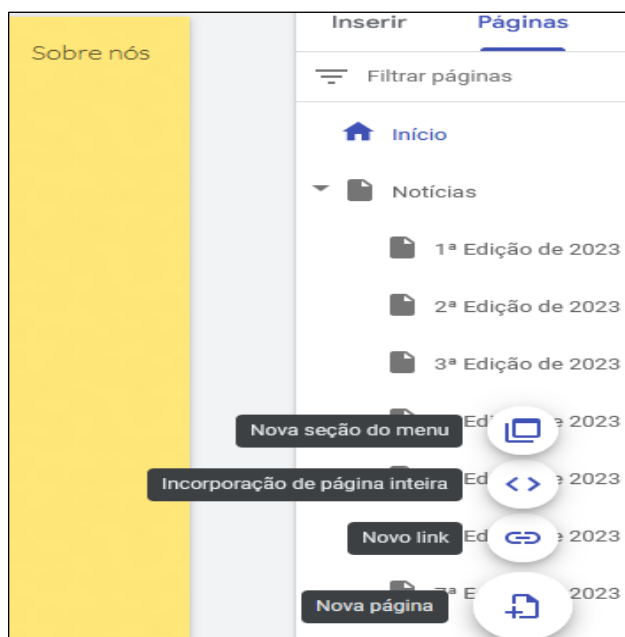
Sobre nós

Inserir Páginas

Filtrar páginas

Início

Notícias

1ª Edição de 2023

2ª Edição de 2023

3ª Edição de 2023

Ed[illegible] 2023

Nova seção do menu

Ed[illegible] 2023

Incorporação de página inteira

Ed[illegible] 2023

Novo link

7ª E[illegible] 2023

Nova página